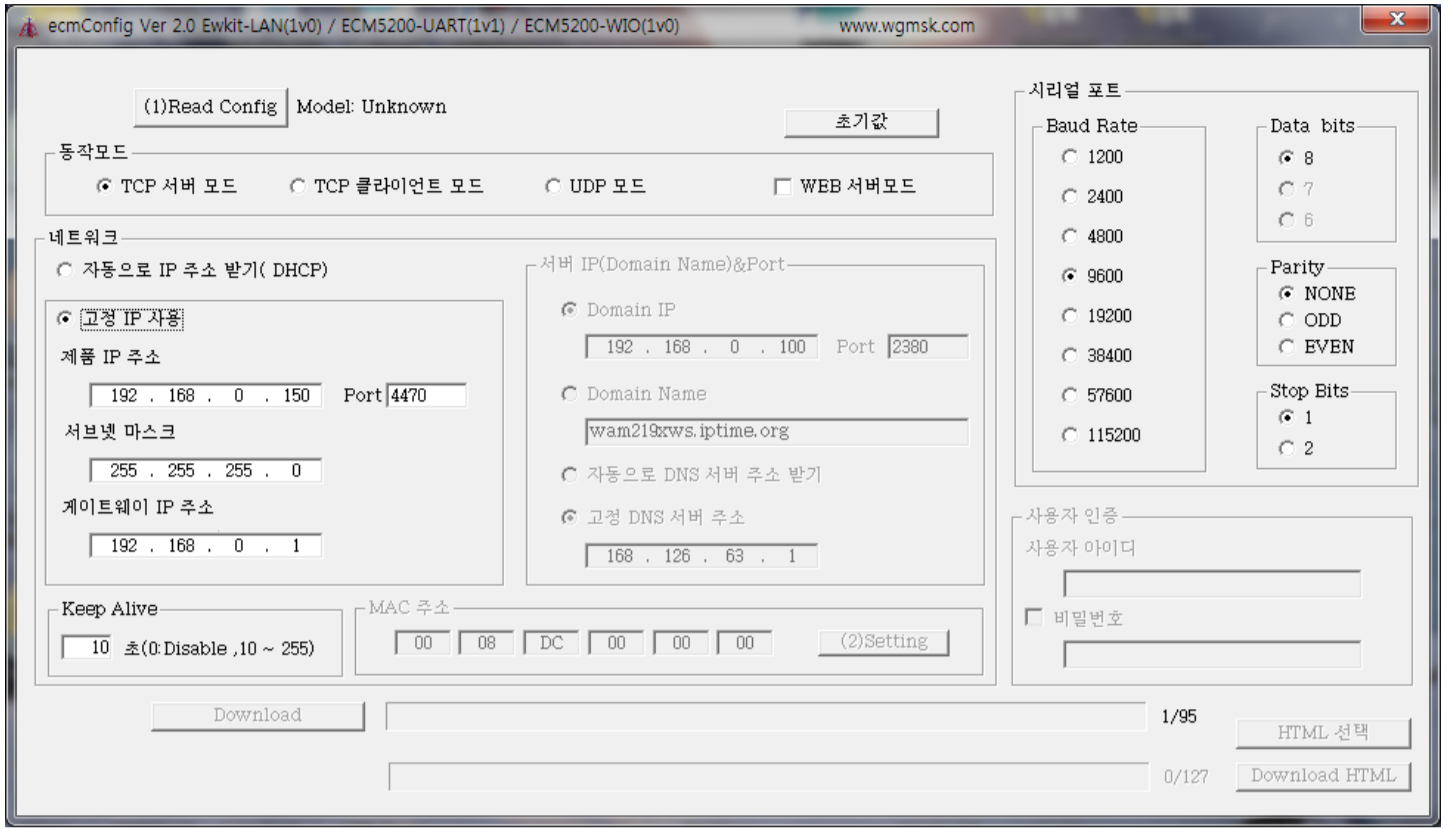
ecmConfig Ver 2.0 Ewkit-LAN(1v0) / ECM5200-UART(1v1) / ECM5200-WIO(1v0) www.wgmsk.com

(1)Read Config Model: Unknown

초기값

동작모드
TCP 서버 모드 TCP 클라이언트 모드 UDP 모드 WEB 서버모드

네트워크
자동으로 IP 주소 받기( DHCP)

고정 IP 사용
제품 IP 주소
192 . 168 . 0 . 150 Port 4470
서브넷 마스크
255 . 255 . 255 . 0
게이트웨이 IP 주소
192 . 168 . 0 . 1

서버 IP(Domain Name)&Port
Domain IP
192 . 168 . 0 . 100 Port 2380
Domain Name
wam219xws.iptime.org
자동으로 DNS 서버 주소 받기
고정 DNS 서버 주소
168 . 126 . 63 . 1

Keep Alive
10 초(0:Disable ,10 ~ 255)

MAC 주소
00 08 DC 00 00 00 (2)Setting

시리얼 포트
Baud Rate
1200
2400
4800
9600
19200
38400
57600
115200

Data bits
8
7
6

Parity
NONE
ODD
EVEN

Stop Bits
1
2

사용자 인증
사용자 아이디
비밀번호

Download 1/95
HTML 선택
0/127 Download HTML